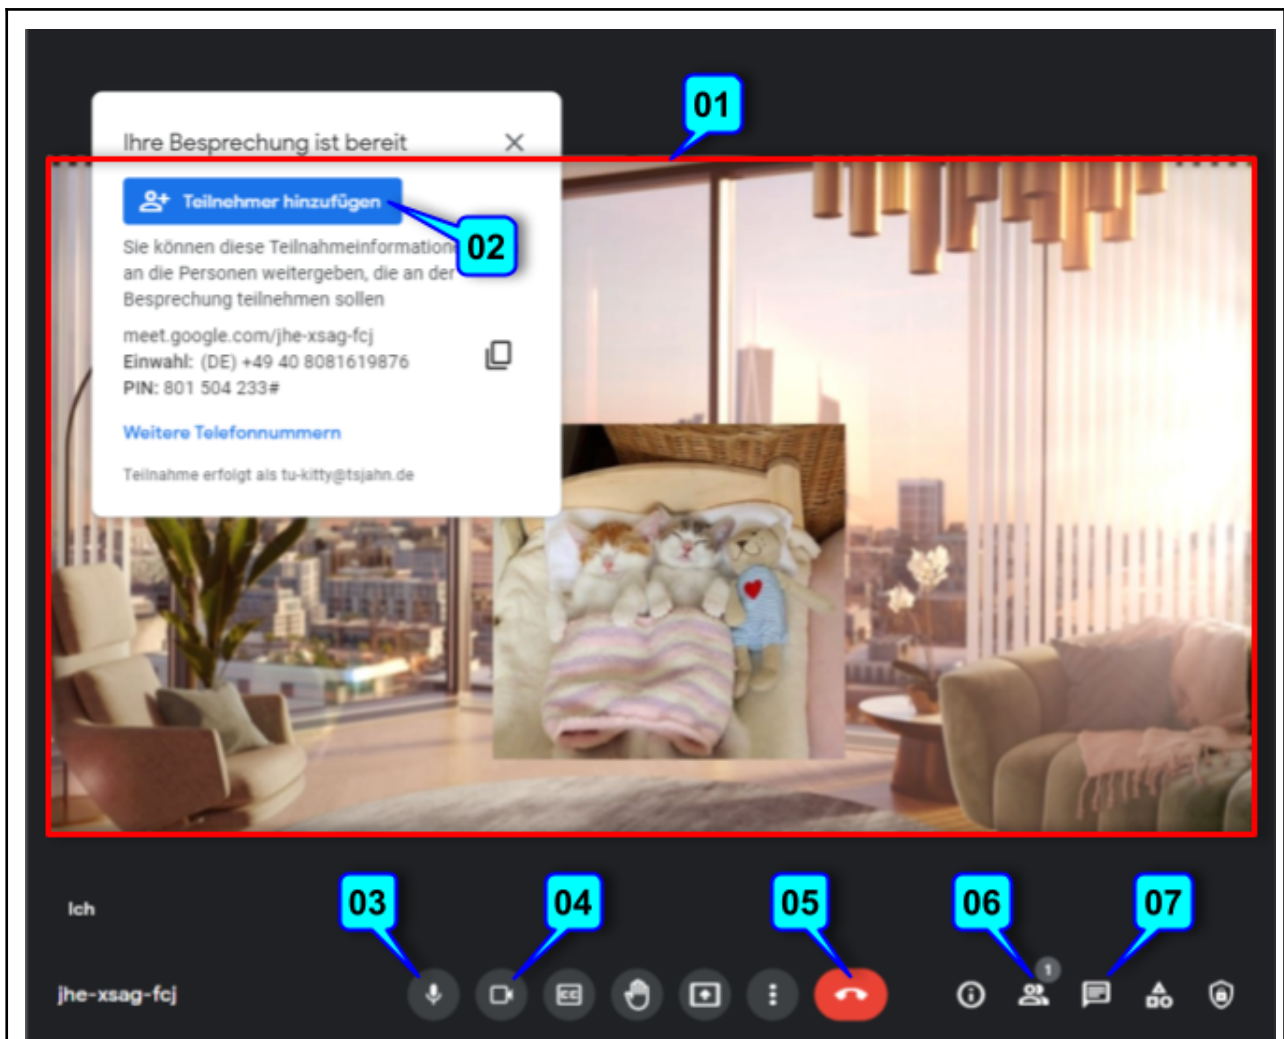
Ihre Besprechung ist bereit

01

Teilnehmer hinzufügen

02

Sie können diese Teilnahmeinformation an die Personen weitergeben, die an der Besprechung teilnehmen sollen

meet.google.com/jhe-xsag-fcj
Einwahl: (DE) +49 40 8081619876
PIN: 801 504 233#

Weitere Telefonnummern

Teilnahme erfolgt als tu-kitty@tsjahn.de

Ich

jhe-xsag-fcj

03

04

05

06

07

1